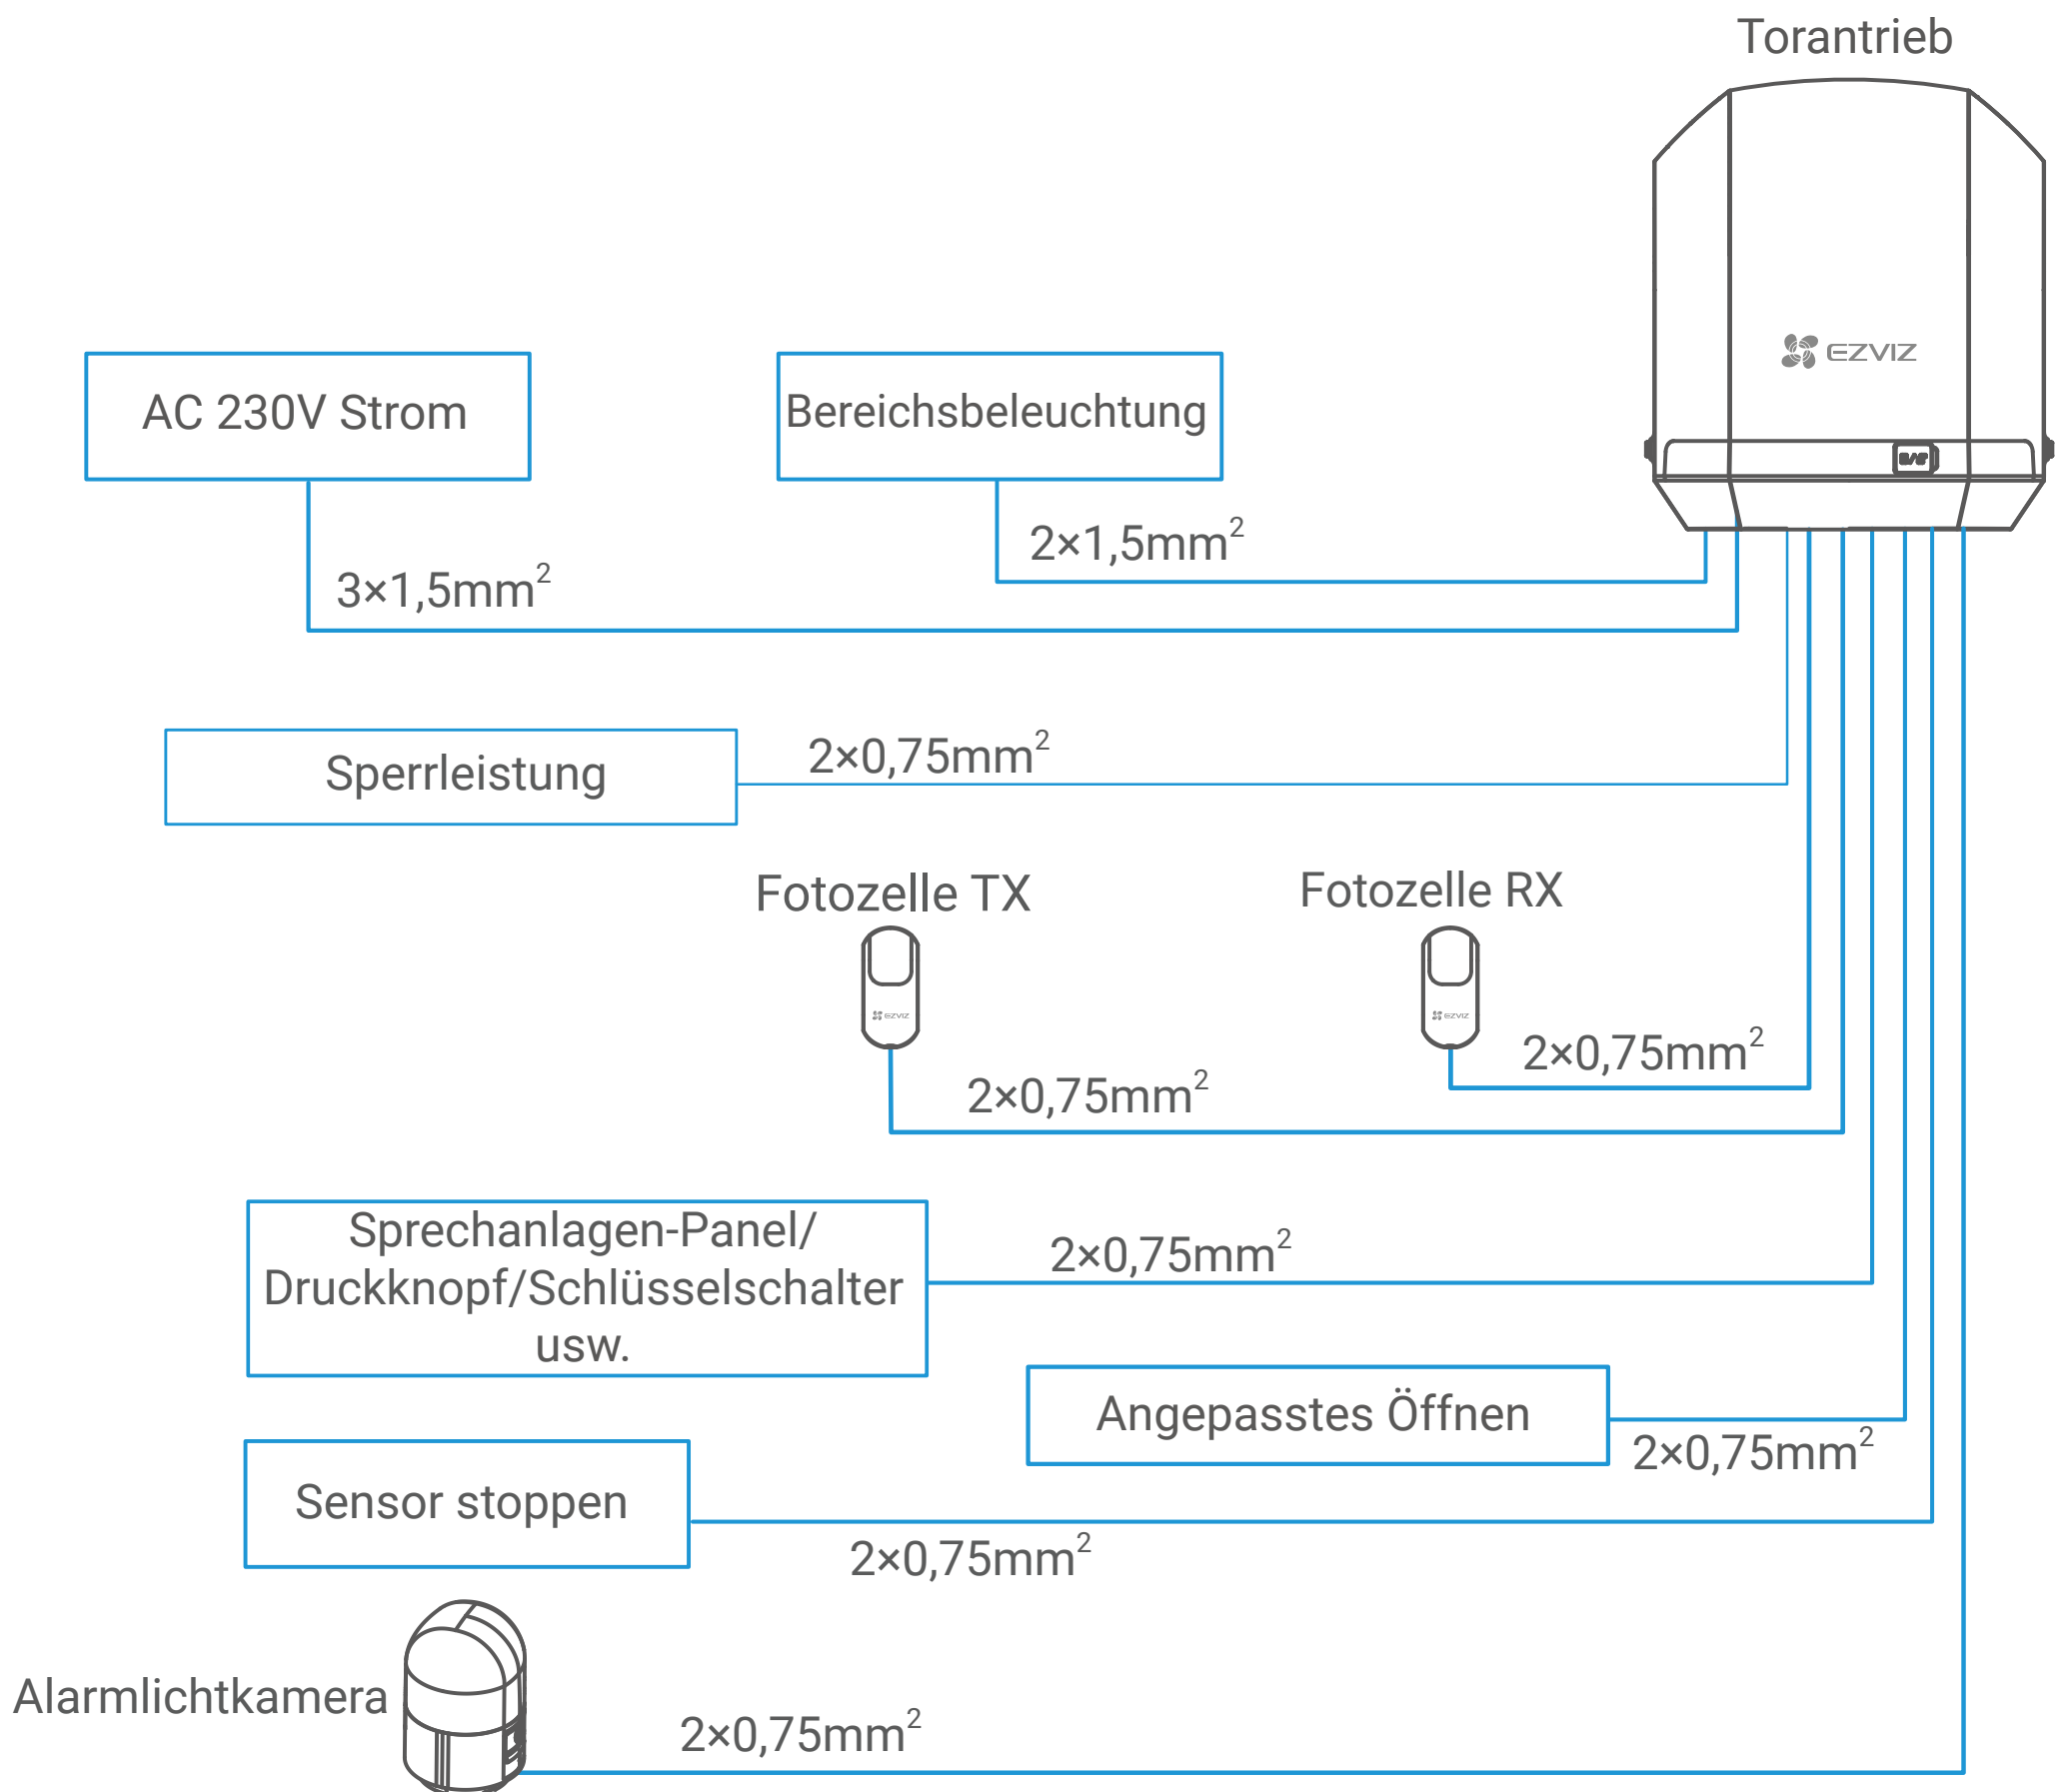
Torantrieb

EZVIZ

AC 230V Strom

Bereichsbeleuchtung

$2\times1,5mm^2$

$3\times1,5mm^2$

Sperrleistung

$2\times0,75mm^2$

Fotozelle TX

Fotozelle RX

EZVIZ

EZVIZ

$2\times0,75mm^2$

$2\times0,75mm^2$

Sprechanlagen-Panel/ Druckknopf/Schlüsselschalter usw.

$2\times0,75mm^2$

Angepasstes Öffnen

$2\times0,75mm^2$

Sensor stoppen

$2\times0,75mm^2$

Alarmlichtkamera

$2\times0,75mm^2$